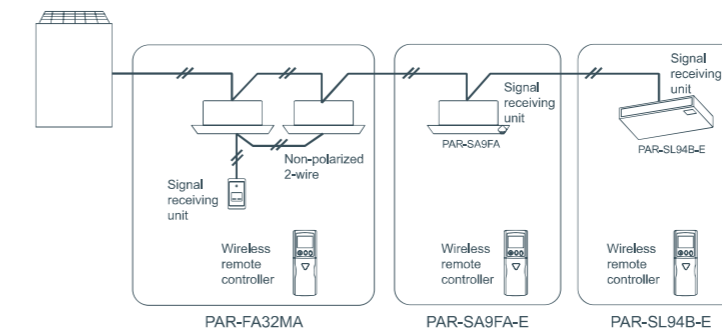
Non-polarized 2-wire

Signal receiving unit

Wireless remote controller

PAR-FA32MA

PAR-SA9FA

Signal receiving unit

Wireless remote controller

PAR-SA9FA-E

Signal receiving unit

PAR-SL94B-E

Wireless remote controller

PAR-SL94B-E